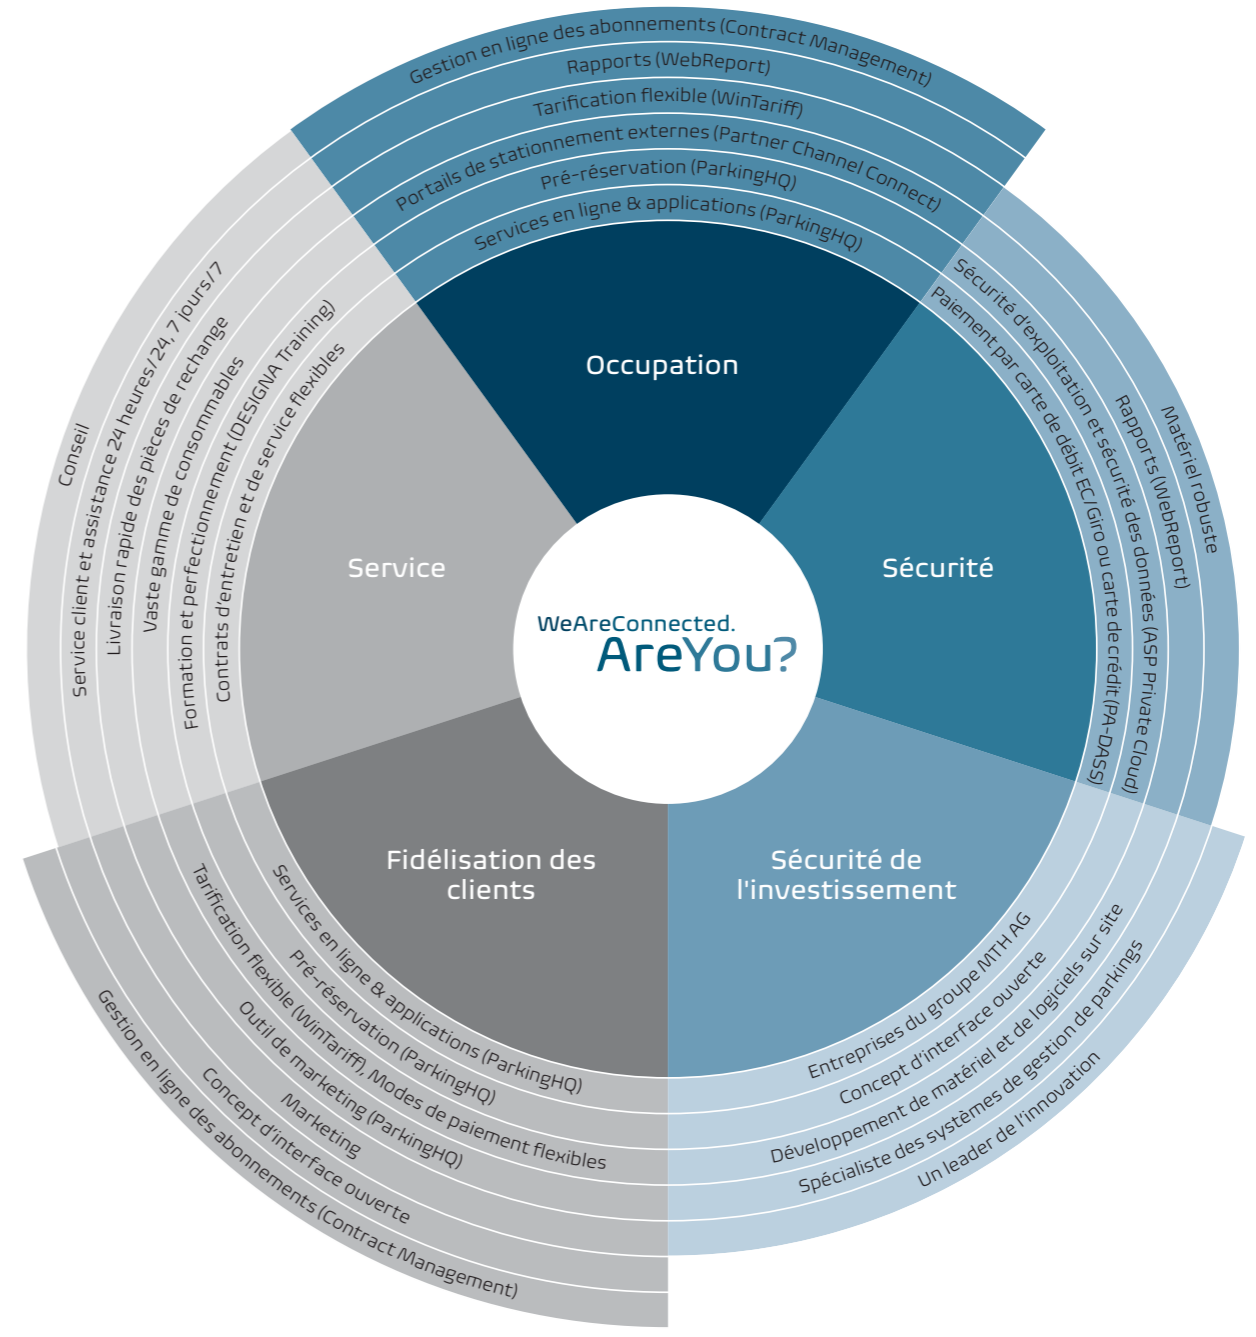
Gestion en ligne des abonnements (Contract Management)
Rapports (WebReport)
Tarification flexible (WinTariff)
Portails de stationnement externes (Partner Channel Connect)
Pré-réservation (ParkingHQ)
Services en ligne & applications (ParkingHQ)

Occupation

Matériel robuste
Rapports (WebReport)
Sécurité d'exploitation et sécurité des données (ASP Private Cloud)
Paiement par carte de débit EC/Giro ou carte de crédit (PA-DASS)

Sécurité

Conseil
Service client et assistance 24 heures/24, 7 jours/7
Livraison rapide des pièces de rechange
Vaste gamme de consommables
Formation et perfectionnement (DESIGNA Training)
Contrats d'entretien et de service flexibles

Service

WeAreConnected.
AreYou?

Fidélisation des clients

Services en ligne & applications (ParkingHQ)
Pré-réservation (ParkingHQ)
Tarification flexible (WinTariff), Modes de paiement flexibles
Outil de marketing (ParkingHQ)
Marketing
Concept d'interface ouverte
Gestion en ligne des abonnements (Contract Management)

Sécurité de l'investissement

Entreprises du groupe MTH AG
Concept d'interface ouverte
Développement de matériel et de logiciels sur site
Spécialiste des systèmes de gestion de parkings
Un leader de l'innovation